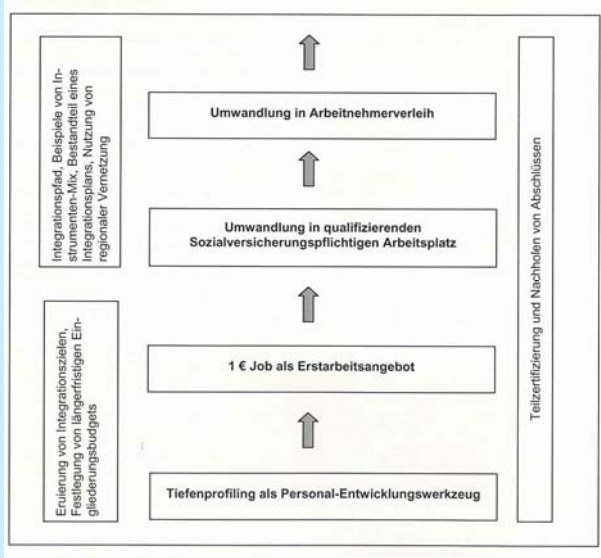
Integrationspfad, Beispiele von Instrumenten-Mix, Bestandteil eines Integrationsplans, Nutzung von regionaler Vernetzung

Eruierung von Integrationszielen, Festlegung von längerfristigen Eingliederungsbudgets

Umwandlung in Arbeitnehmerverleih

Umwandlung in qualifizierenden Sozialversicherungspflichtigen Arbeitsplatz

1 € Job als Erstarbeitsangebot

Tiefenprofiling als Personal-Entwicklungswerkzeug

Teilzertifizierung und Nachholen von Abschlüssen